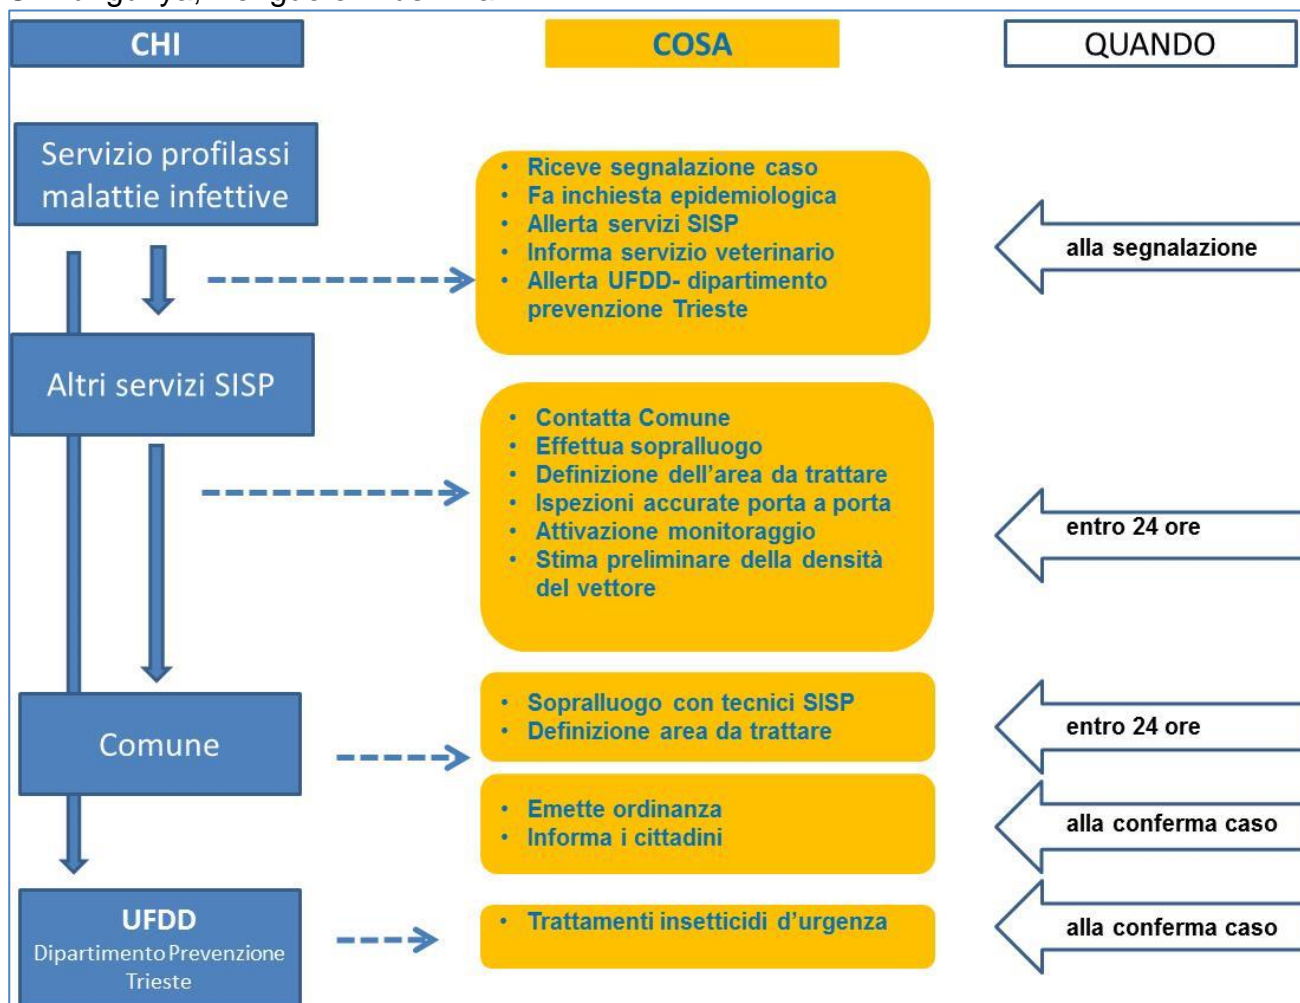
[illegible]

CHI

COSA

QUANDO

Servizio profilassi malattie infettive

- Riceve segnalazione caso
- Fa inchiesta epidemiologica
- Allerta servizi SISP
- Informa servizio veterinario
- Allerta UFDD- dipartimento prevenzione Trieste

alla segnalazione

Altri servizi SISP

- Contatta Comune
- Effettua sopralluogo
- Definizione dell'area da trattare
- Ispezioni accurate porta a porta
- Attivazione monitoraggio
- Stima preliminare della densità del vettore

entro 24 ore

Comune

- Sopralluogo con tecnici SISP
- Definizione area da trattare

entro 24 ore

- Emette ordinanza
- Informa i cittadini

alla conferma caso

UFDD
Dipartimento Prevenzione Trieste

- Trattamenti insetticidi d'urgenza

alla conferma caso